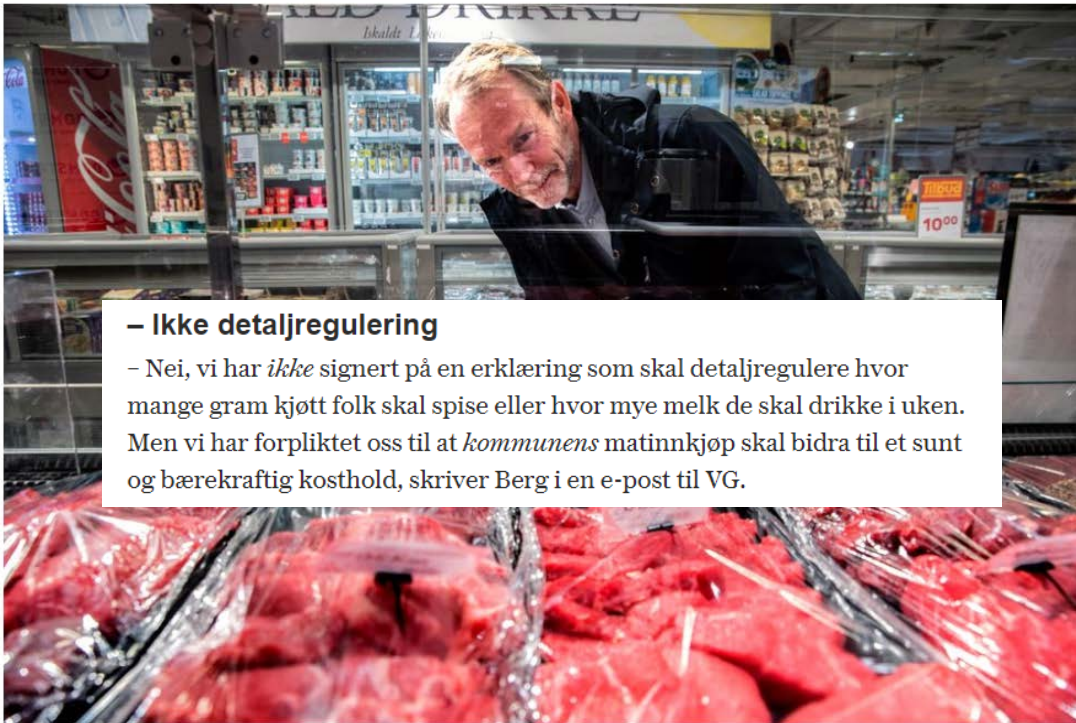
KALD DRIKKE

Iskaldt

Tilbud

10,00

– Ikke detaljregulering

– Nei, vi har *ikke* signert på en erklæring som skal detaljregulere hvor mange gram kjøtt folk skal spise eller hvor mye melk de skal drikke i uken. Men vi har forpliktet oss til at *kommunens* matinnkjøp skal bidra til et sunt og bærekraftig kosthold, skriver Berg i en e-post til VG.